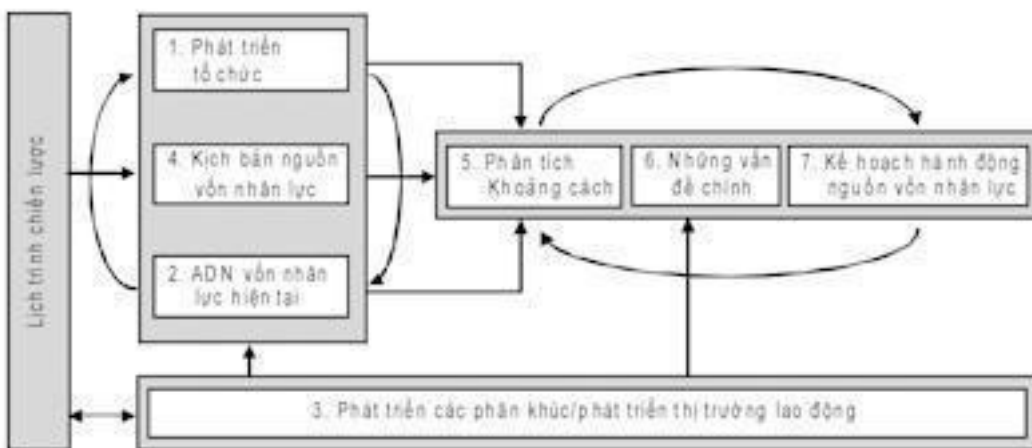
Lịch trình chiến lược

1. Phát triển tổ chức

4. Kịch bản nguồn vốn nhân lực

2. ADN vốn nhân lực hiện tại

5. Phân tích Khoảng cách

6. Những vấn đề chính

7. Kế hoạch hành động nguồn vốn nhân lực

3. Phát triển các phân khúc/phát triển thị trường lao động